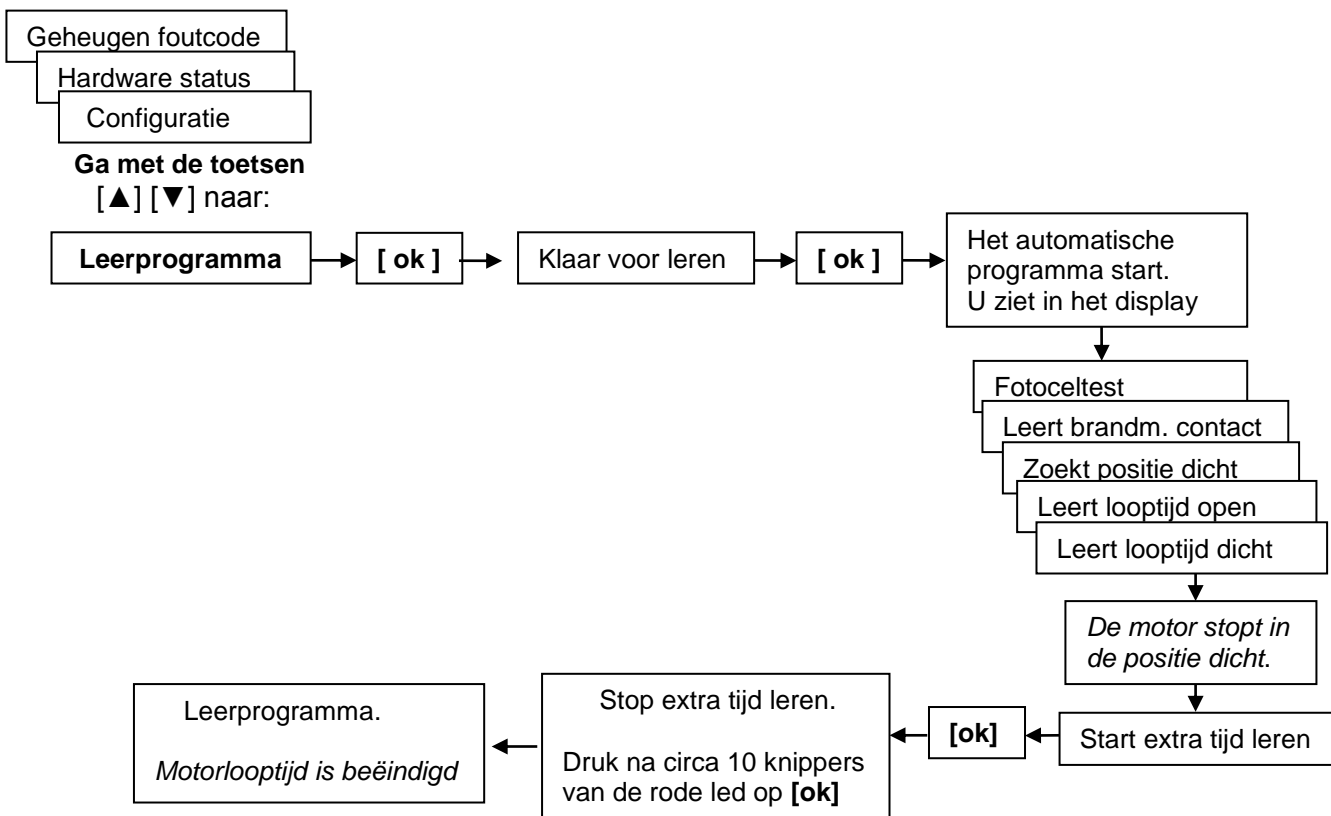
Geheugen foutcode

Hardware status

Configuratie

**Ga met de toetsen** [▲] [▼] naar:

**Leerprogramma**

**[ ok ]**

Klaar voor leren

**[ ok ]**

Het automatische programma start. U ziet in het display

Fotoceltest

Leert brandm. contact

Zoekt positie dicht

Leert looptijd open

Leert looptijd dicht

*De motor stopt in de positie dicht*.

Start extra tijd leren

**[ok]**

Stop extra tijd leren.

Druk na circa 10 knippers van de rode led op **[ok]**

Leerprogramma.

*Motorlooptijd is beëindigd*